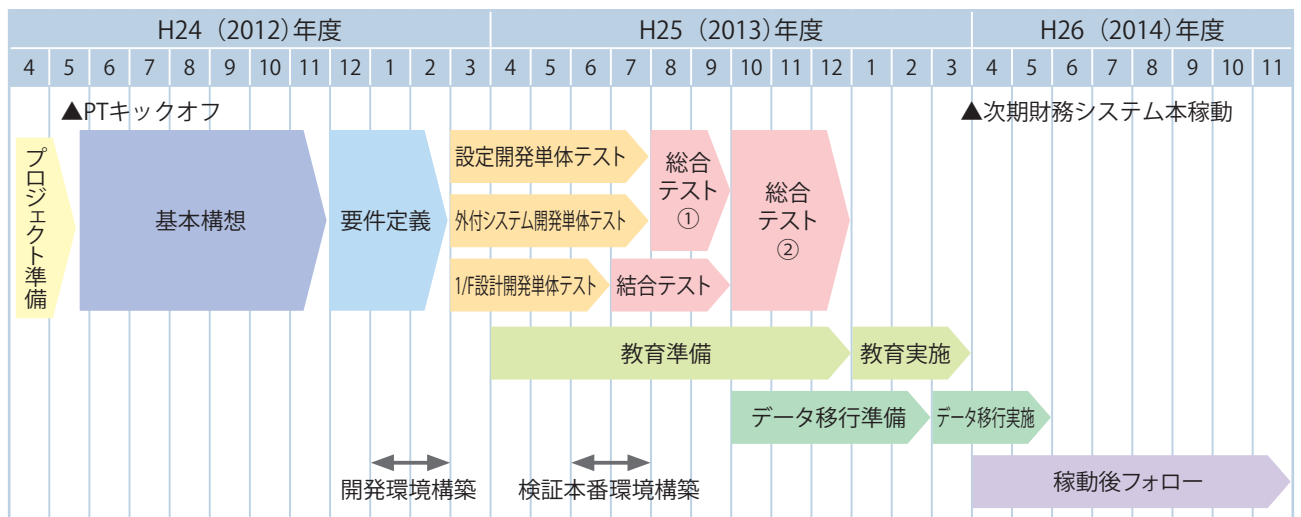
| H24（2012）年度 | | | | | | | | | | | | H25（2013）年度 | | | | | | | | | | | | H26（2014）年度 | | | | | | | |
|---|---|---|---|---|---|---|---|---|---|---|---|---|---|---|---|---|---|---|---|---|---|---|---|---|---|---|---|---|---|---|---|
| 4 | 5 | 6 | 7 | 8 | 9 | 10 | 11 | 12 | 1 | 2 | 3 | 4 | 5 | 6 | 7 | 8 | 9 | 10 | 11 | 12 | 1 | 2 | 3 | 4 | 5 | 6 | 7 | 8 | 9 | 10 | 11 |

▲PTキックオフ

▲次期財務システム本稼動

プロジェクト準備

基本構想

要件定義

設定開発単体テスト

外付システム開発単体テスト

1/F設計開発単体テスト

結合テスト

総合テスト①

総合テスト②

教育準備

教育実施

データ移行準備

データ移行実施

開発環境構築

検証本番環境構築

稼動後フォロー